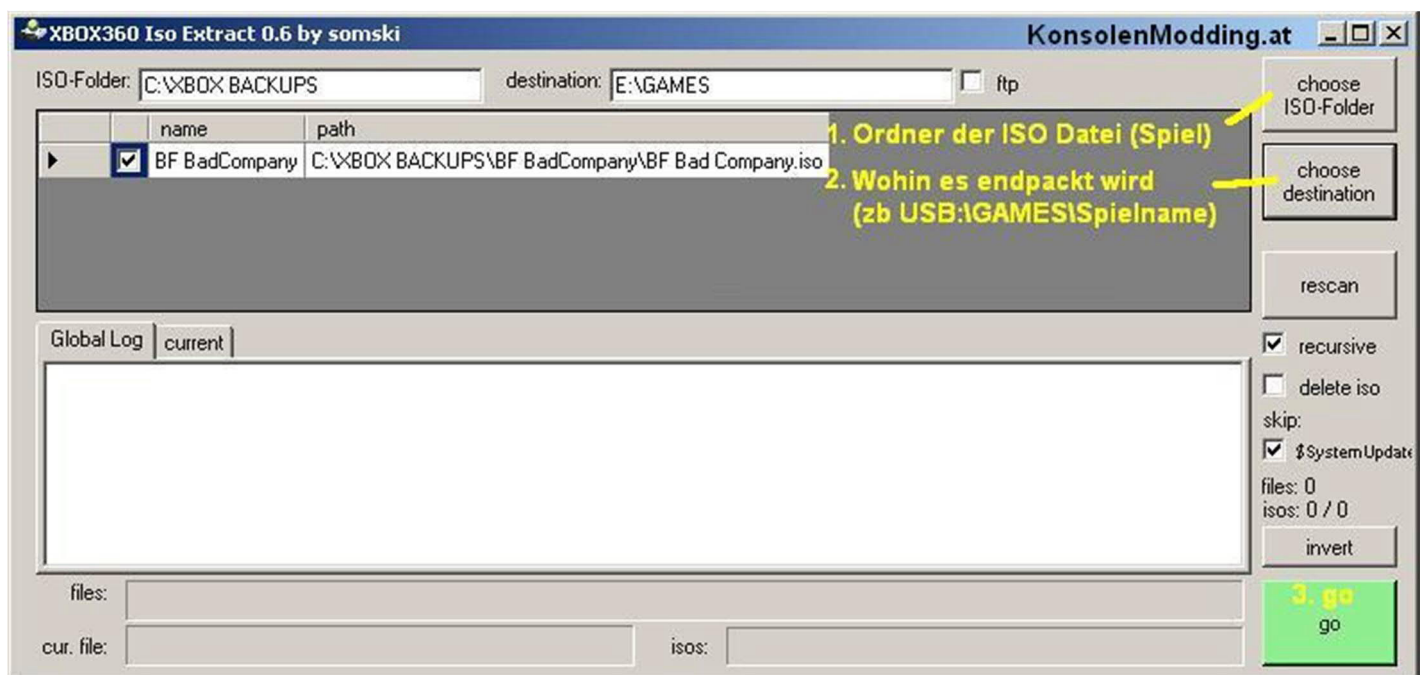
XBOX360 Iso Extract 0.6 by somski

KonsolenModding.at

ISO-Folder: C:\XBOX BACKUPS

destination: E:\GAMES

ftp

choose ISO-Folder

| | | name | path |
|---|---|---|---|
| ▸ | ☑ | BF BadCompany | C:\XBOX BACKUPS\BF BadCompany\BF Bad Company.iso |

1. Ordner der ISO Datei (Spiel)

2. Wohin es endpackt wird (zb USB:\GAMES\Spielname)

choose destination

rescan

Global Log

current

recursive

delete iso

skip:

$SystemUpdate

files: 0
isos: 0 / 0

invert

files:

cur. file:

isos:

3. go

go